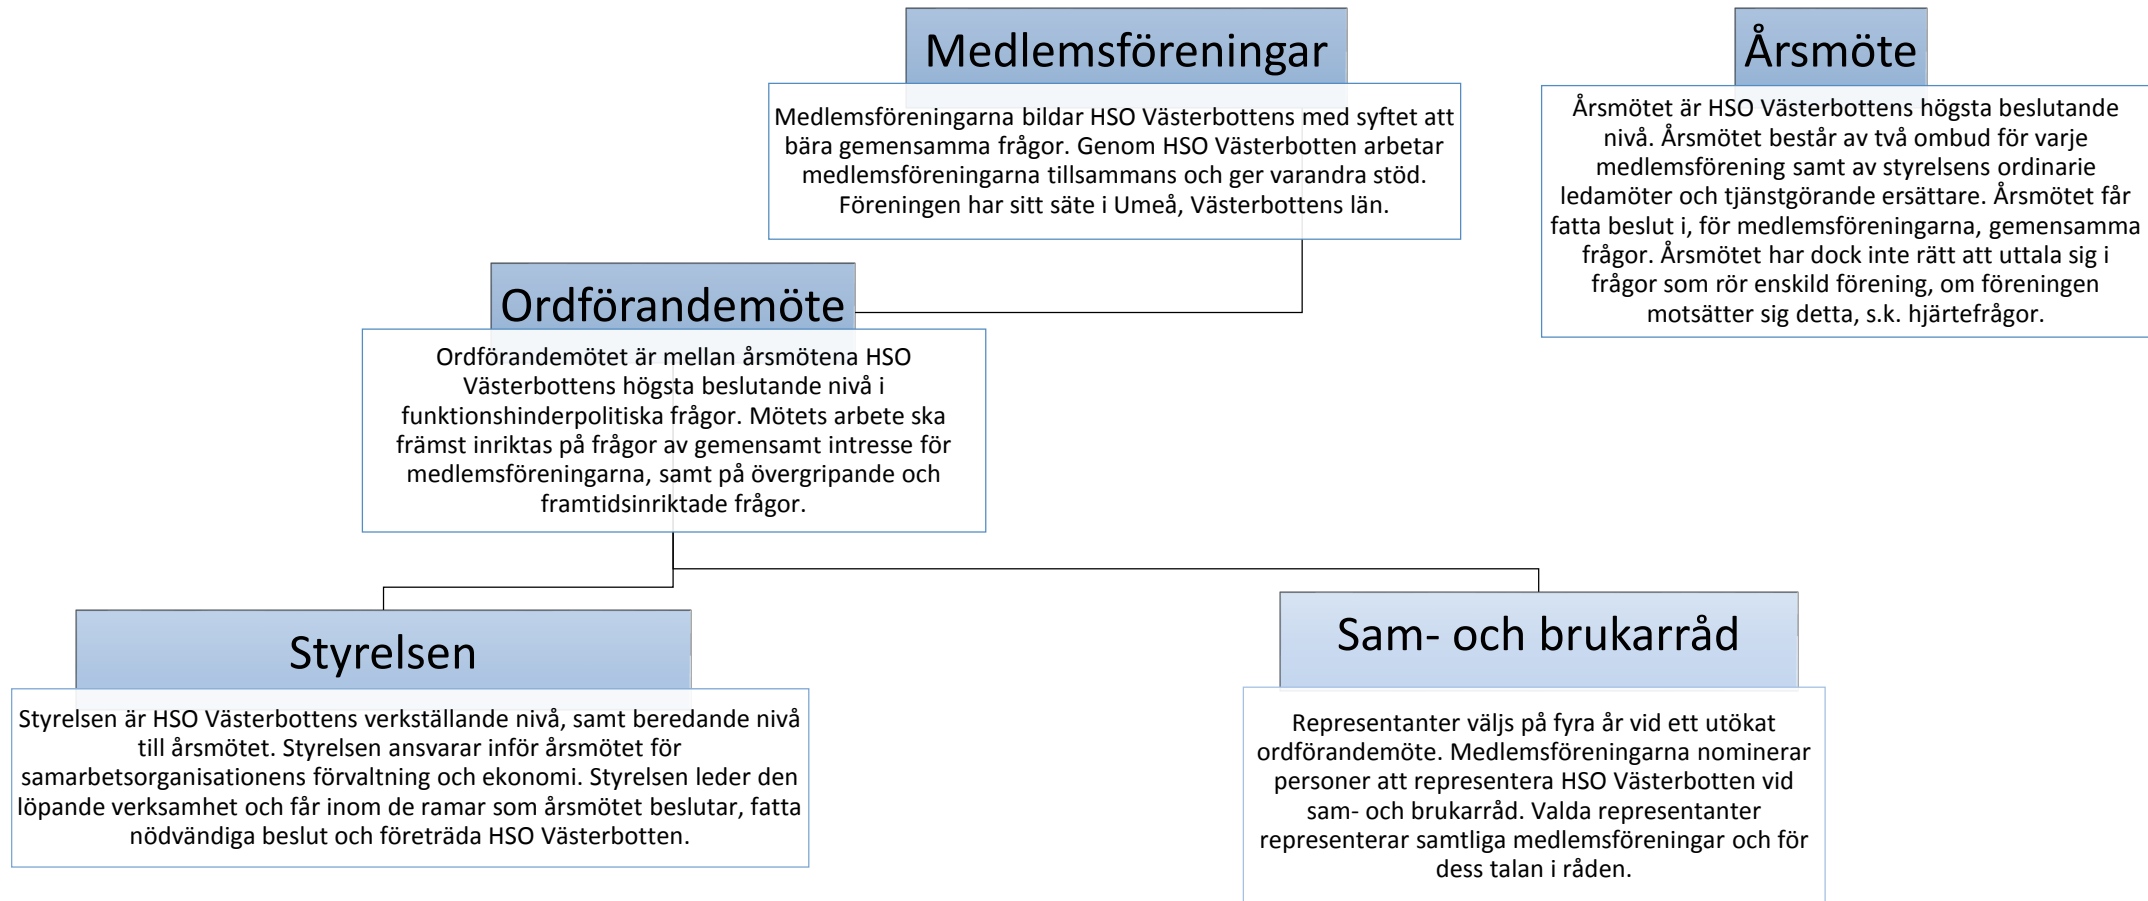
Medlemsföreningar

Medlemsföreningarna bildar HSO Västerbottens med syftet att bära gemensamma frågor. Genom HSO Västerbotten arbetar medlemsföreningarna tillsammans och ger varandra stöd. Föreningen har sitt säte i Umeå, Västerbottens län.

Årsmöte

Årsmötet är HSO Västerbottens högsta beslutande nivå. Årsmötet består av två ombud för varje medlemsförening samt av styrelsens ordinarie ledamöter och tjänstgörande ersättare. Årsmötet får fatta beslut i, för medlemsföreningarna, gemensamma frågor. Årsmötet har dock inte rätt att uttala sig i frågor som rör enskild förening, om föreningen motsätter sig detta, s.k. hjärtefrågor.

Ordförandemöte

Ordförandemötet är mellan årsmötena HSO Västerbottens högsta beslutande nivå i funktionshinderpolitiska frågor. Mötets arbete ska främst inriktas på frågor av gemensamt intresse för medlemsföreningarna, samt på övergripande och framtidsinriktade frågor.

Styrelsen

Styrelsen är HSO Västerbottens verkställande nivå, samt beredande nivå till årsmötet. Styrelsen ansvarar inför årsmötet för samarbetsorganisationens förvaltning och ekonomi. Styrelsen leder den löpande verksamhet och får inom de ramar som årsmötet beslutar, fatta nödvändiga beslut och företräda HSO Västerbotten.

Sam- och brukarråd

Representanter väljs på fyra år vid ett utökat ordförandemöte. Medlemsföreningarna nominerar personer att representera HSO Västerbotten vid sam- och brukarråd. Valda representanter representerar samtliga medlemsföreningar och för dess talan i råden.